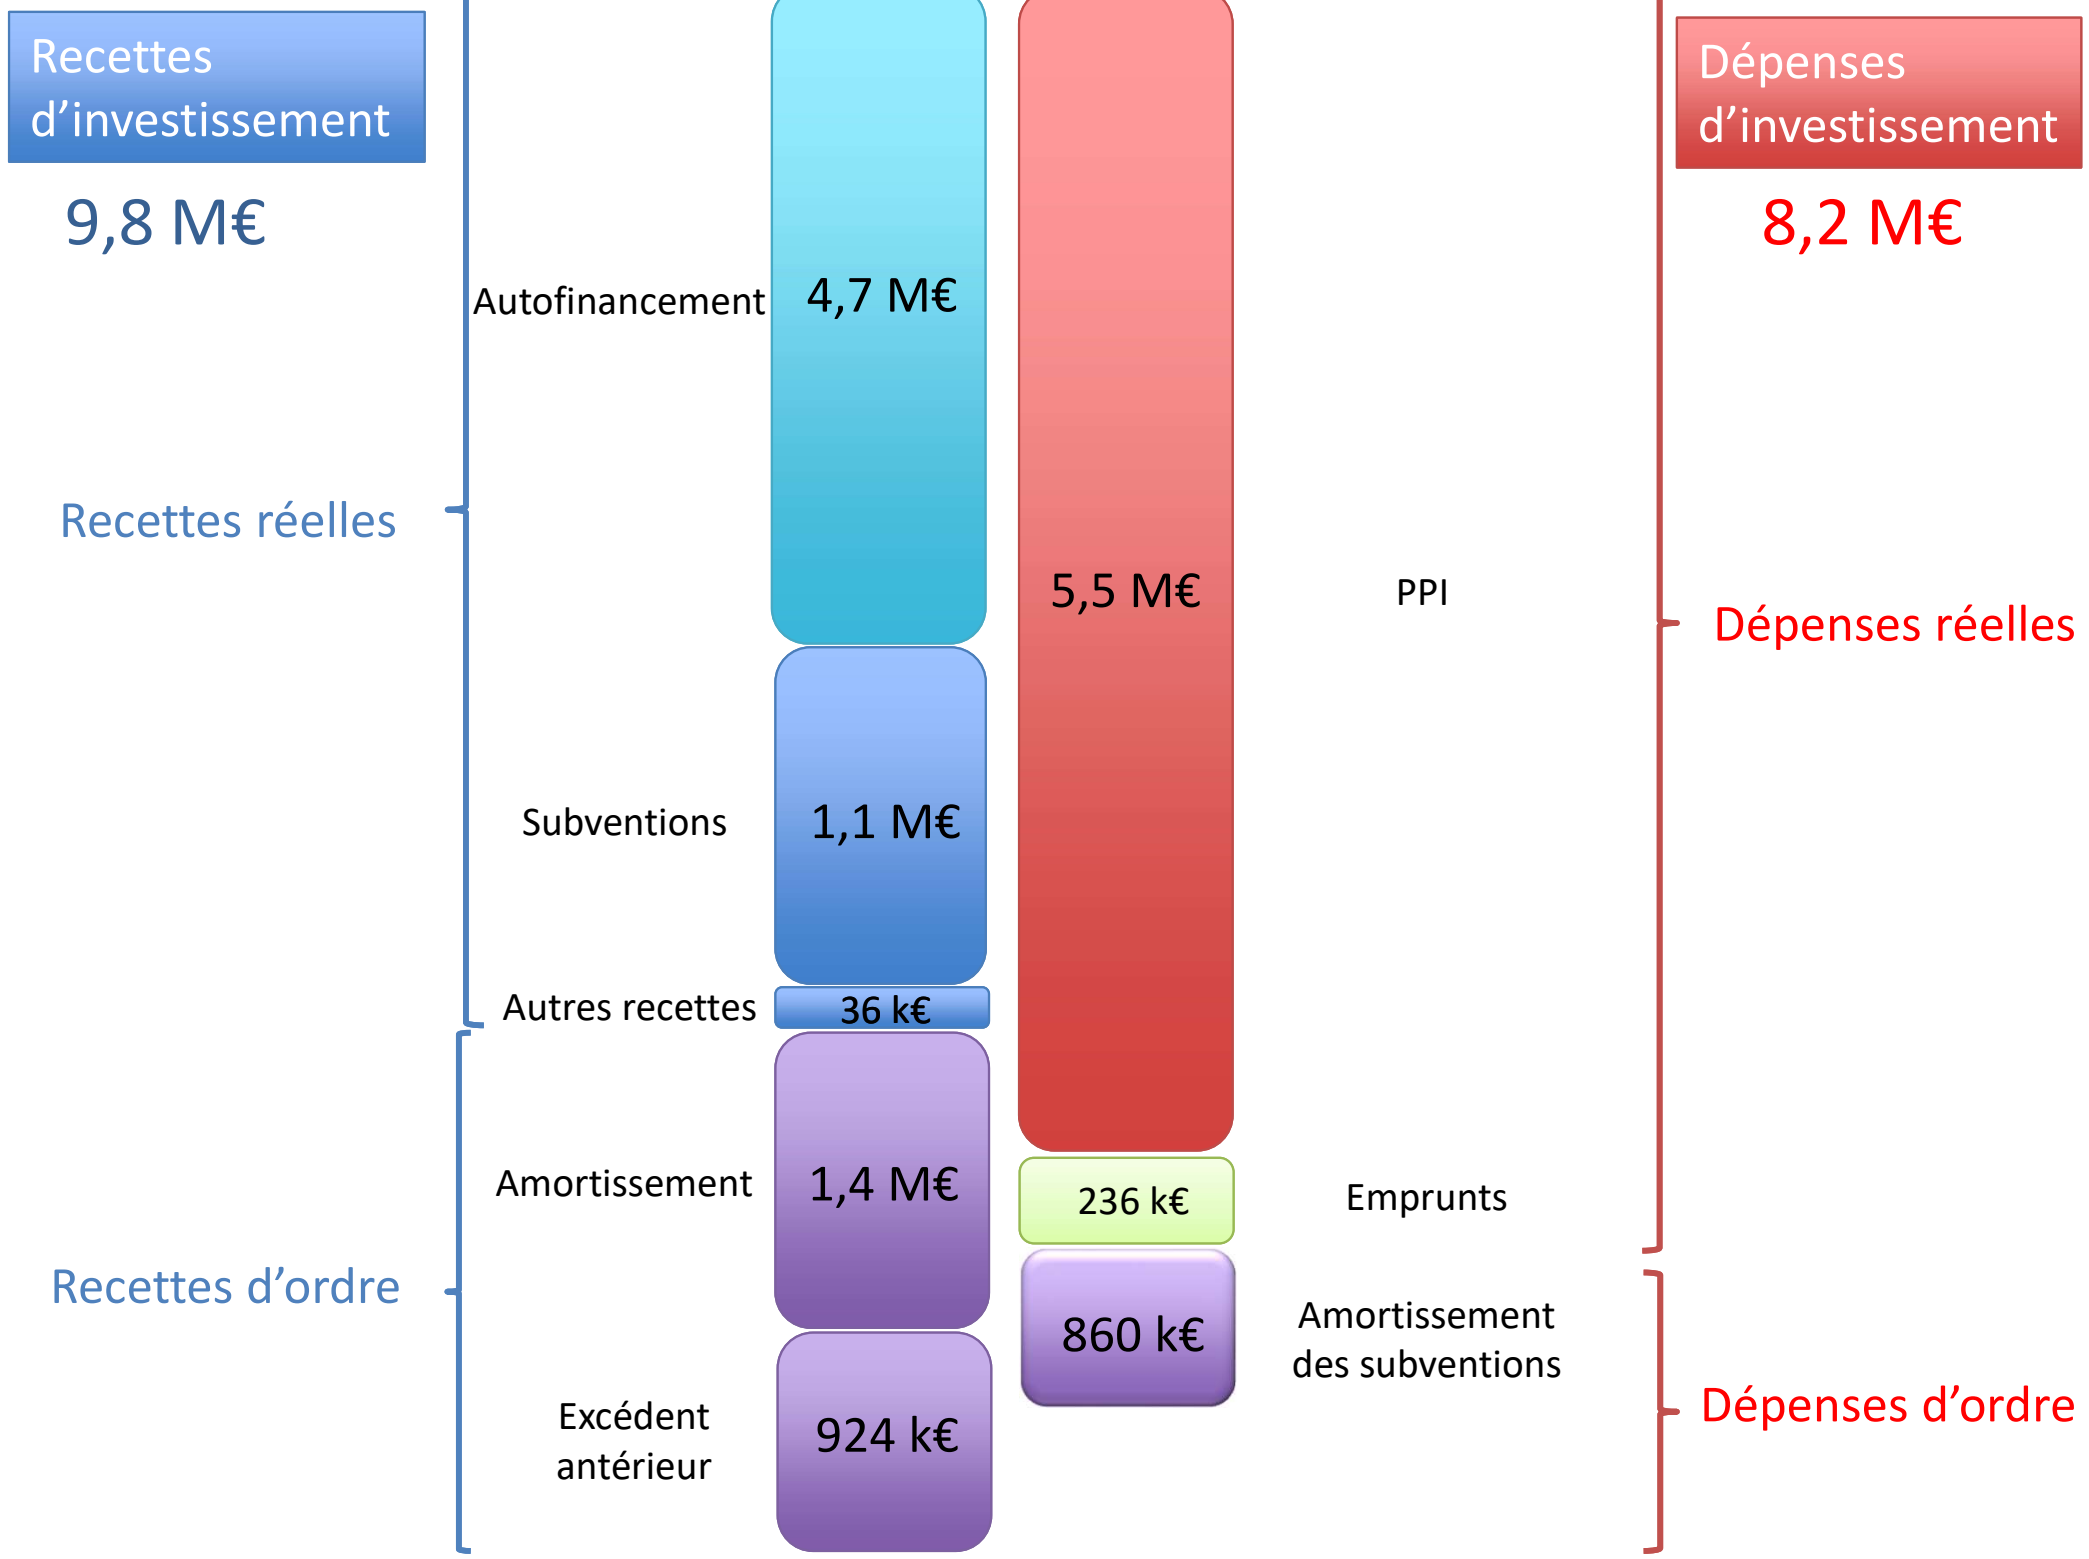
Recettes d’investissement

9,8 M€

Dépenses d’investissement

8,2 M€

Autofinancement

4,7 M€

Recettes réelles

5,5 M€

PPI

Dépenses réelles

Subventions

1,1 M€

Autres recettes

36 k€

Amortissement

1,4 M€

236 k€

Emprunts

Recettes d’ordre

860 k€

Amortissement des subventions

Dépenses d’ordre

Excédent antérieur

924 k€